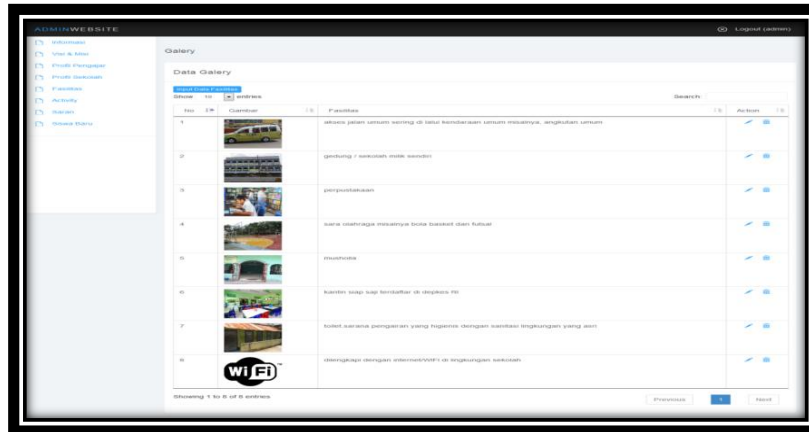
ADMINWEBSITE

Logout (admin)

Informasi
Visi & Misi
Profil Pengajar
Profil Sekolah
Fasilitas
Activity
Saran
Siswa Baru

Galery

Data Galery

Input Data Fasilitas

Show 10 entries

Search:

| No | Gambar | Fasilitas | Action |
|---|---|---|---|
| 1 | | akses jalan umum sering di lalui kendaraan umum misalnya, angkutan umum | |
| 2 | | gedung / sekolah milik sendiri | |
| 3 | | perpustakaan | |
| 4 | | sara olahraga misalnya bola basket dan futsal | |
| 5 | | mushola | |
| 6 | | kantin siap saji terdaftar di depkes RI | |
| 7 | | toilet sarana pengajaran yang higienis dengan sanitasi lingkungan yang asri | |
| 8 | WiFi | dilengkapi dengan internet/WIFI di lingkungan sekolah | |

Showing 1 to 8 of 8 entries

Previous 1 Next